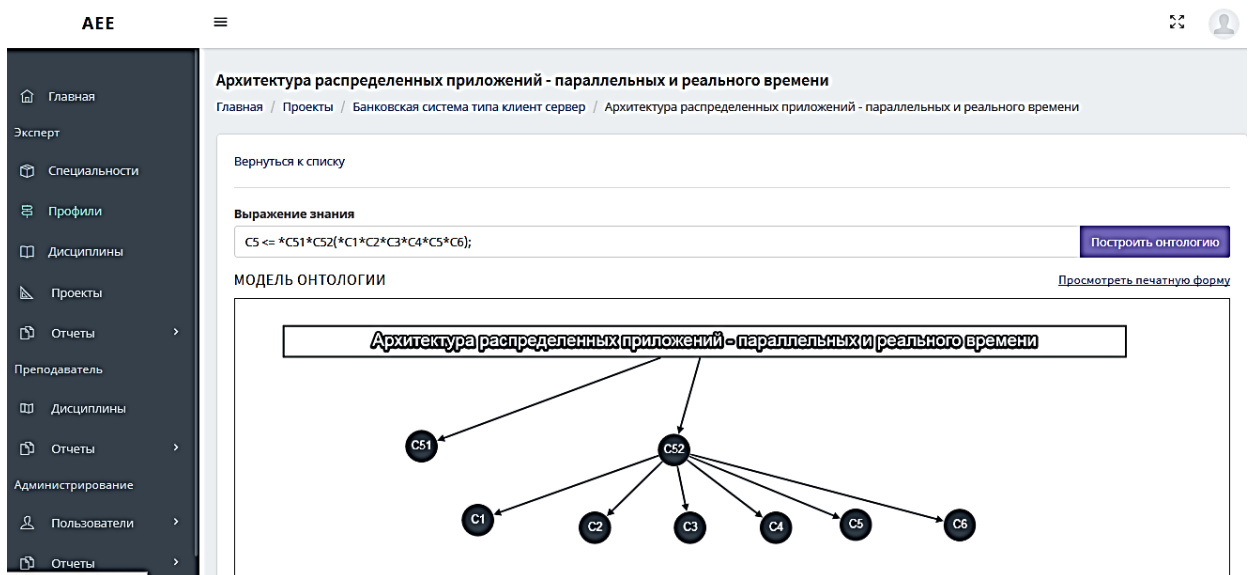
AEE

Главная
Эксперт
Специальности
Профили
Дисциплины
Проекты
Отчеты
Преподаватель
Дисциплины
Отчеты
Администрирование
Пользователи
Отчеты

Архитектура распределенных приложений - параллельных и реального времени

Главная / Проекты / Банковская система типа клиент сервер / Архитектура распределенных приложений - параллельных и реального времени

Вернуться к списку

Выражение знания

C5 <= *C51*C52(*C1*C2*C3*C4*C5*C6);

Построить онтологию

МОДЕЛЬ ОНТОЛОГИИ

Просмотреть печатную форму

Архитектура распределенных приложений - параллельных и реального времени

C51

C52

C1

C2

C3

C4

C5

C6